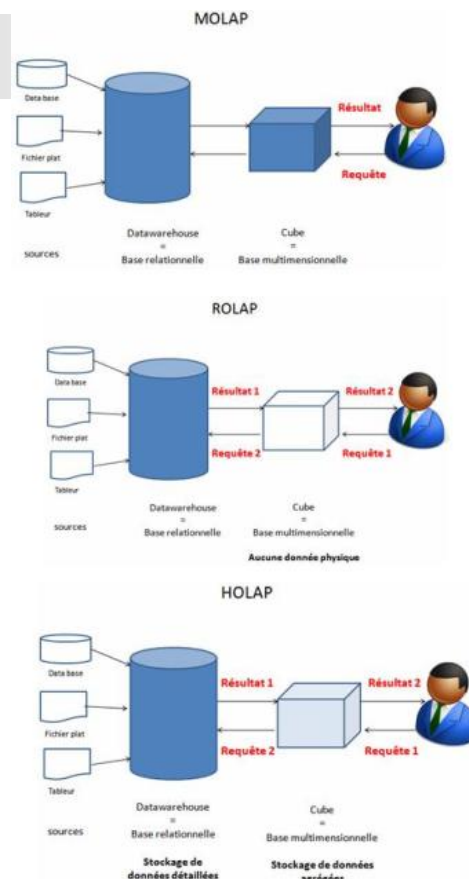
MOLAP

Data base

Fichier plat

Tableur

sources

Résultat

Requête

Datawarehouse
=
Base relationnelle

Cube
=
Base multimensionnelle

ROLAP

Data base

Fichier plat

Tableur

sources

Résultat 1

Requête 2

Résultat 2

Requête 1

Datawarehouse
=
Base relationnelle

Cube
=
Base multimensionnelle

Aucune donnée physique

HOLAP

Data base

Fichier plat

Tableur

sources

Résultat 1

Requête 2

Résultat 2

Requête 1

Datawarehouse
=
Base relationnelle

Cube
=
Base multimensionnelle

Stockage de données détaillées

Stockage de données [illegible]